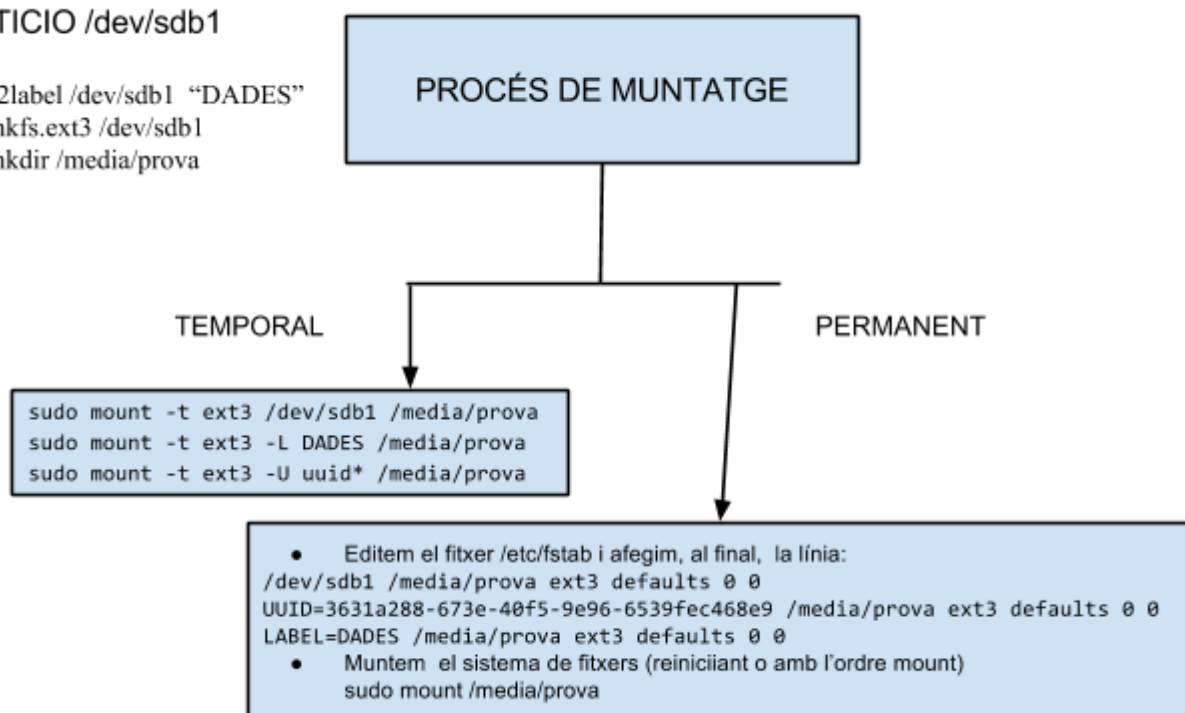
TICIO /dev/sdb1

2label /dev/sdb1 "DADES"
nkfs.ext3 /dev/sdb1
nkdir /media/prova

PROCÉS DE MUNTATGE

TEMPORAL

PERMANENT

sudo mount -t ext3 /dev/sdb1 /media/prova
sudo mount -t ext3 -L DADES /media/prova
sudo mount -t ext3 -U uuid* /media/prova

- Editem el fitxer /etc/fstab i afegim, al final, la línia:
/dev/sdb1 /media/prova ext3 defaults 0 0
UUID=3631a288-673e-40f5-9e96-6539fec468e9 /media/prova ext3 defaults 0 0
LABEL=DADES /media/prova ext3 defaults 0 0
- Muntem el sistema de fitxers (reiniciiant o amb l'ordre mount)
sudo mount /media/prova